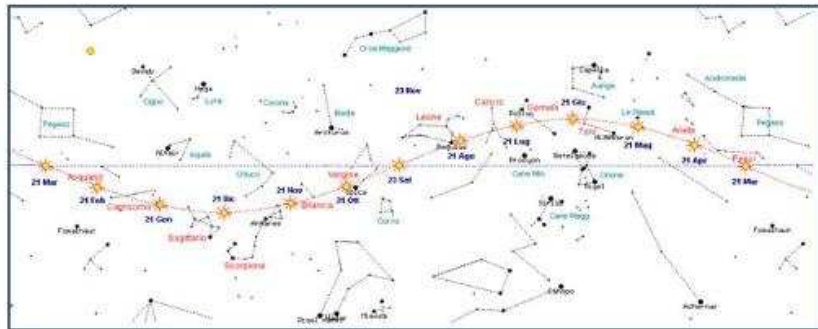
Orsa Maggiore
Capella
Auriga
Andromeda
Deneb
Vega
Cigno
Lyra
Corona
Boote
23 Nov
Arcturus
Leone
Cancro
Gemelli
21 Giu
Polluce
Pleiadi
Pegaso
Pegaso
Le Pleiadi
Toro
Aldebaran
Ariete
Regulus
21 Ago
21 Lug
21 Mag
21 Apr
Altair
Aquila
Procyon
Betelgeuse
21 Mar
Acquario
Ofiuco
Vergine
23 Set
Cane Min.
Orione
Pesci
21 Mar
21 Feb
Capricorno
21 Gen
21 Dic
21 Nov
Bilancia
21 Ott
Spica
Rigel
Sirius
Cane Magg.
Fomalhaut
Sagittario
Antares
Corvo
Scorpione
Fomalhaut
Canopo
Achernar
Rigel
Hadar